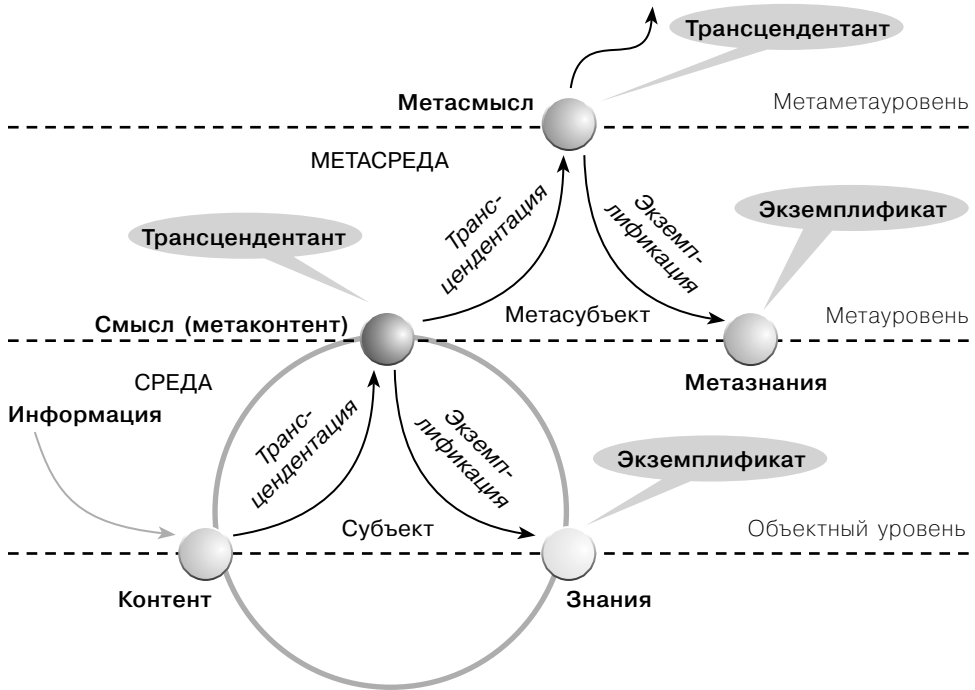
Трансцендентант

Метасмысл

Метаметауровень

МЕТАСРЕДА

Транс-цендентация

Экземп-лификация

Экземплификат

Трансцендентант

Смысл (метаконтент)

Метасубъект

Метауровень

Метазнания

СРЕДА

Информация

Транс-цендентация

Экземп-лификация

Экземплификат

Субъект

Объектный уровень

Контент

Знания